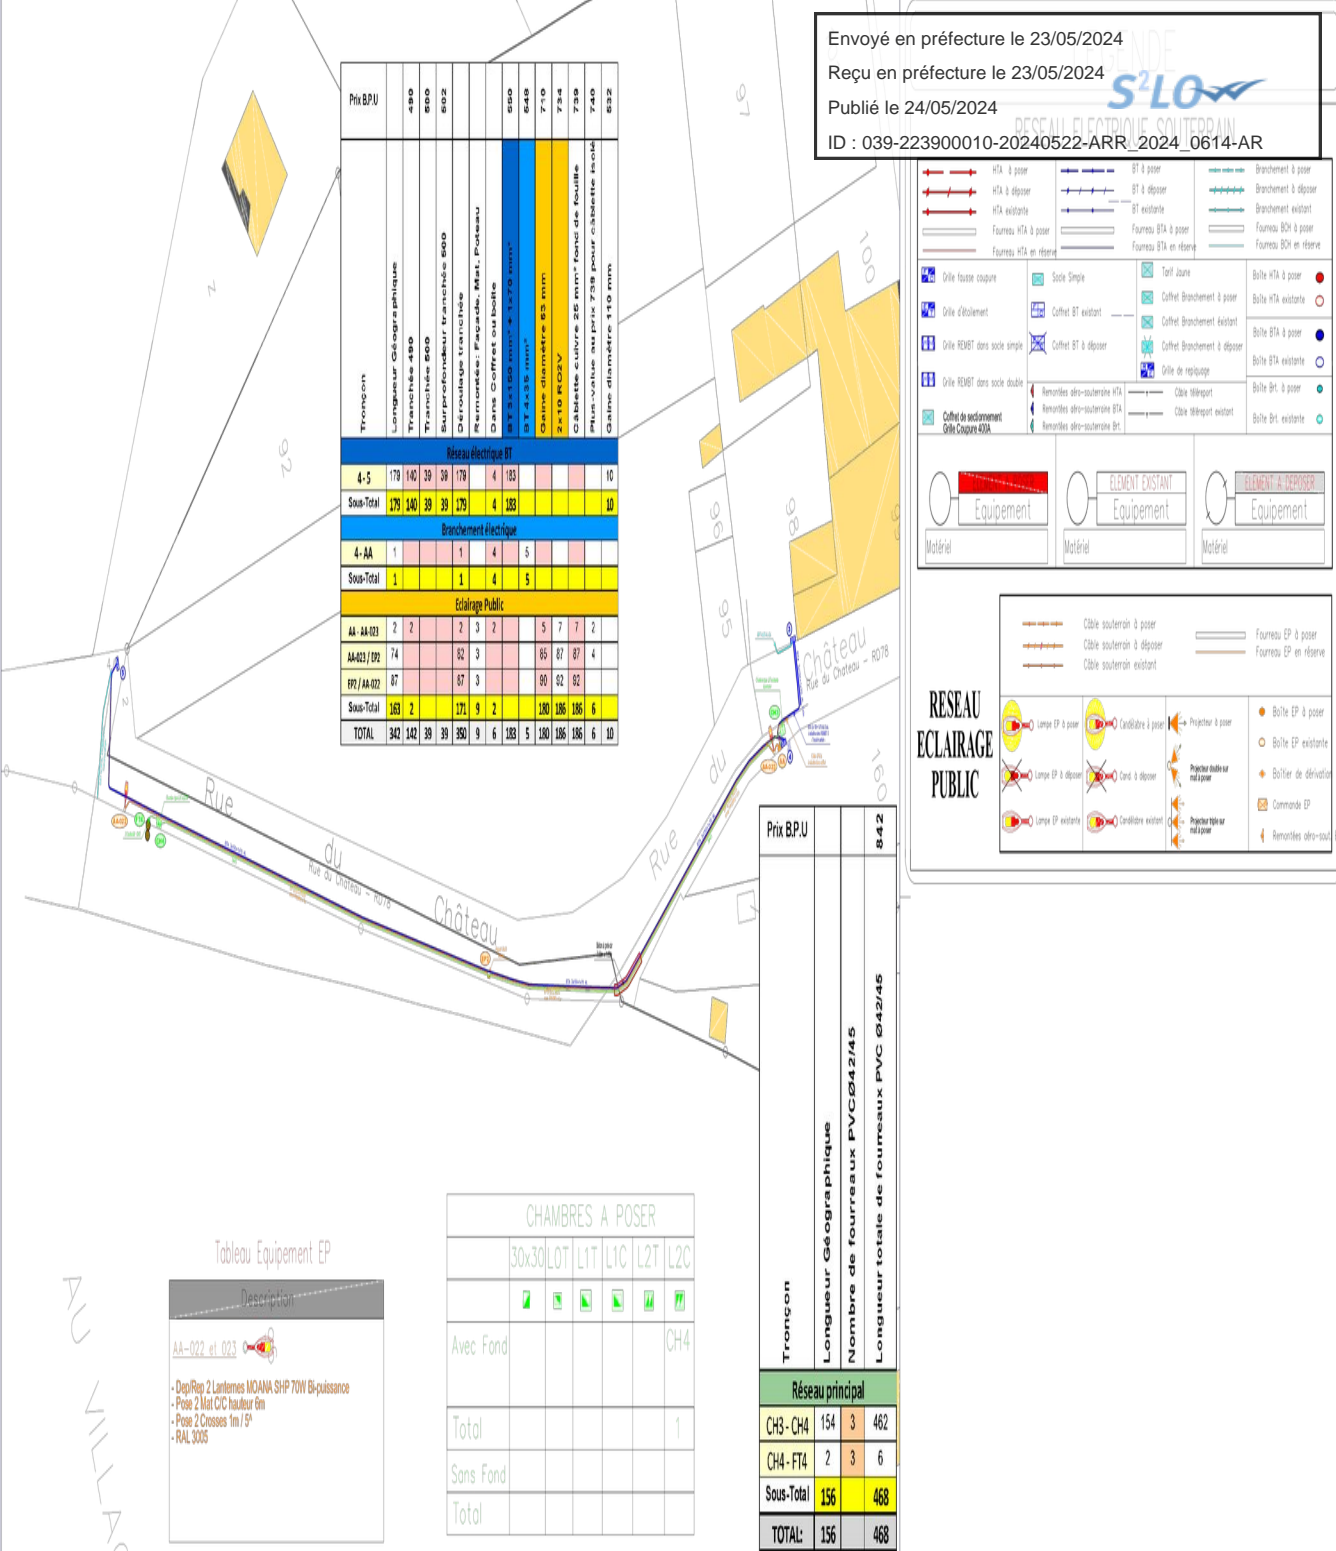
Envoyé en préfecture le 23/05/2024
Reçu en préfecture le 23/05/2024
Publié le 24/05/2024
ID : 039-223900010-20240522-ARR_2024_0614-AR

S²LO

RESEAU ELECTRIQUE SOUTERRAIN

| Prix B.P.U | | 490 | 500 | 502 | | | | 550 | 648 | 710 | 734 | 739 | 740 | 832 |
|---|---|---|---|---|---|---|---|---|---|---|---|---|---|---|
| Tronçon | Longueur Géographique | Tranchée 490 | Tranchée 500 | Surprofondeur tranchée 500 | Déroulage tranchée | Remontée: Façade, Mat, Poteau | Dans Coffret ou boîte | BT 3x150 mm² + 1x70 mm² | BT 4x35 mm² | Gaine diamètre 63 mm | 2x10 RO2V | Câblette cuivre 25 mm² fond de fouille | Plus-value au prix 739 pour câblette isolé | Gaine diamètre 110 mm |
| Réseau électrique BT | | | | | | | | | | | | | | |
| 4-5 | 179 | 140 | 39 | 39 | 179 | | 4 | 183 | | | | | | 10 |
| Sous-Total | 179 | 140 | 39 | 39 | 179 | | 4 | 183 | | | | | | 10 |
| Branchement électrique | | | | | | | | | | | | | | |
| 4-AA | 1 | | | | 1 | | 4 | | 5 | | | | | |
| Sous-Total | 1 | | | | 1 | | 4 | | 5 | | | | | |
| Eclairage Public | | | | | | | | | | | | | | |
| AA - AA-023 | 2 | 2 | | | 2 | 3 | 2 | | | 5 | 7 | 7 | 2 | |
| AA-023 / EP2 | 74 | | | | 82 | 3 | | | | 85 | 87 | 87 | 4 | |
| EP2 / AA-022 | 87 | | | | 87 | 3 | | | | 90 | 92 | 92 | | |
| Sous-Total | 163 | 2 | | | 171 | 9 | 2 | | | 180 | 186 | 186 | 6 | |
| TOTAL | 342 | 142 | 39 | 39 | 350 | 9 | 6 | 183 | 5 | 180 | 186 | 186 | 6 | 10 |

HTA à poser
HTA à déposer
HTA existante
Fourreau HTA à poser
Fourreau HTA en réserve
BT à poser
BT à déposer
BT existante
Fourreau BTA à poser
Fourreau BTA en réserve
Branchement à poser
Branchement à déposer
Branchement existant
Fourreau BCH à poser
Fourreau BCH en réserve
Grille fausse coupure
Grille d'étoilement
Grille REMBT dans socle simple
Grille REMBT dans socle double
Coffret de sectionnement Grille Coupure 400A
Socle Simple
Coffret BT existant
Coffret BT à déposer
Tarif Jaune
Coffret Branchement à poser
Coffret Branchement Existant
Coffret Branchement à déposer
Grille de repiquage
Remontées aéro-souterraine HTA
Remontées aéro-souterraine BTA
Remontées aéro-souterraine Brt.
Câble téléreport
Câble téléreport existant
Boîte HTA à poser
Boîte HTA existante
Boîte BTA à poser
Boîte BTA existante
Boîte Brt. à poser
Boîte Brt. existante
ELEMENT EXISTANT
ELEMENT A DEPOSER
Equipement
Matériel

RESEAU ECLAIRAGE PUBLIC
Câble souterrain à poser
Câble souterrain à déposer
Câble souterrain existant
Fourreau EP à poser
Fourreau EP en réserve
Lampe EP à poser
Candélabre à poser
Projecteur à poser
Lampe EP à déposer
Cand. à déposer
Projecteur double sur mat à poser
Lampe EP existante
Candélabre existant
Projecteur triple sur mat à poser
Boîte EP à poser
Boîte EP existante
Boîtier de dérivation
Commande EP
Remontées aéro-sout.

Rue du Château
Rue du Château - RD78
Château
97 100 98 96 95 92 160

| Prix B.P.U | | | 842 |
|---|---|---|---|
| Tronçon | Longueur Géographique | Nombre de fourreaux PVCØ42/45 | Longueur totale de fourreaux PVC Ø42/45 |
| Réseau principal | | | |
| CH3 - CH4 | 154 | 3 | 462 |
| CH4 - FT4 | 2 | 3 | 6 |
| Sous-Total | 156 | | 468 |
| TOTAL: | 156 | | 468 |

CHAMBRES A POSER
| | 30x30 | L0T | L1T | L1C | L2T | L2C |
|---|---|---|---|---|---|---|
| Avec Fond | | | | | | CH4 |
| Total | | | | | | 1 |
| Sans Fond | | | | | | |
| Total | | | | | | |

Tableau Equipement EP
Description
AA-022 et 023
- Dep/Rep 2 Lanternes MOANA SHP 70W Bi-puissance
- Pose 2 Mat C/C hauteur 6m
- Pose 2 Crosses 1m / 5°
- RAL 3005

AU VILLA